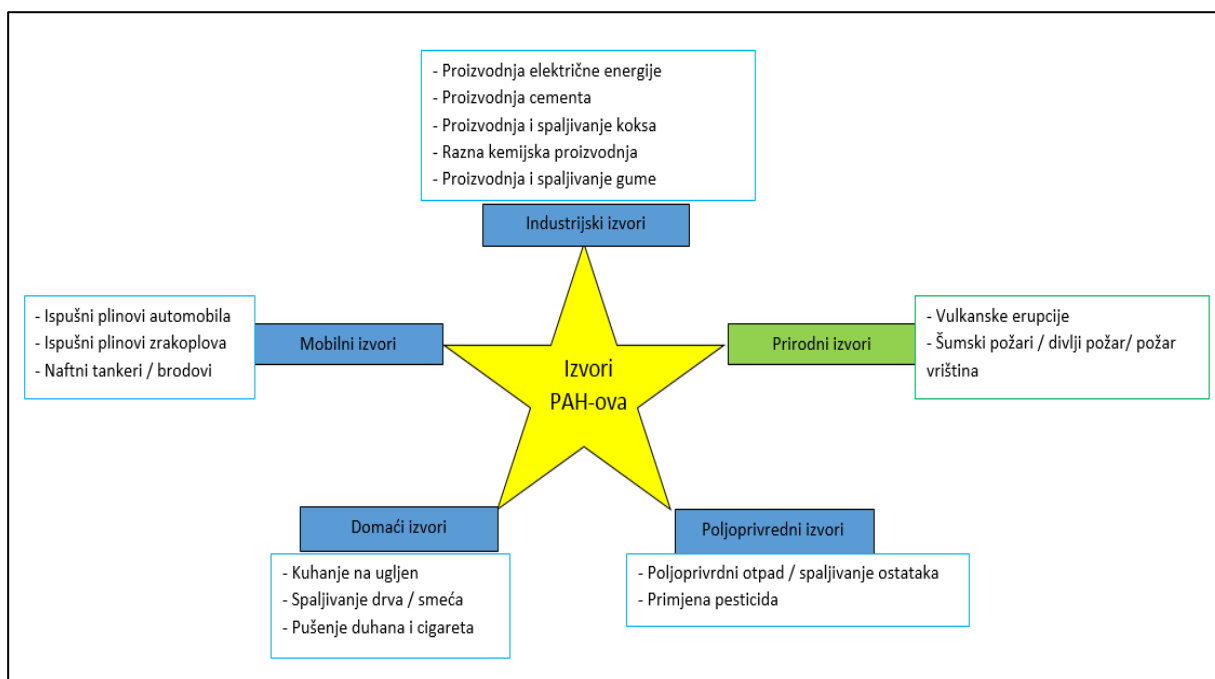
- Proizvodnja električne energije
- Proizvodnja cementa
- Proizvodnja i spaljivanje koksa
- Razna kemijska proizvodnja
- Proizvodnja i spaljivanje gume

Industrijski izvori

- Ispušni plinovi automobila
- Ispušni plinovi zrakoplova
- Naftni tankeri / brodovi

Mobilni izvori

Izvori PAH-ova

Prirodni izvori

- Vulkanske erupcije
- Šumski požari / divlji požar/ požar vriština

Domaći izvori

- Kuhanje na ugljen
- Spaljivanje drva / smeća
- Pušenje duhana i cigareta

Poljoprivredni izvori

- Poljoprivrdni otpad / spaljivanje ostataka
- Primjena pesticida